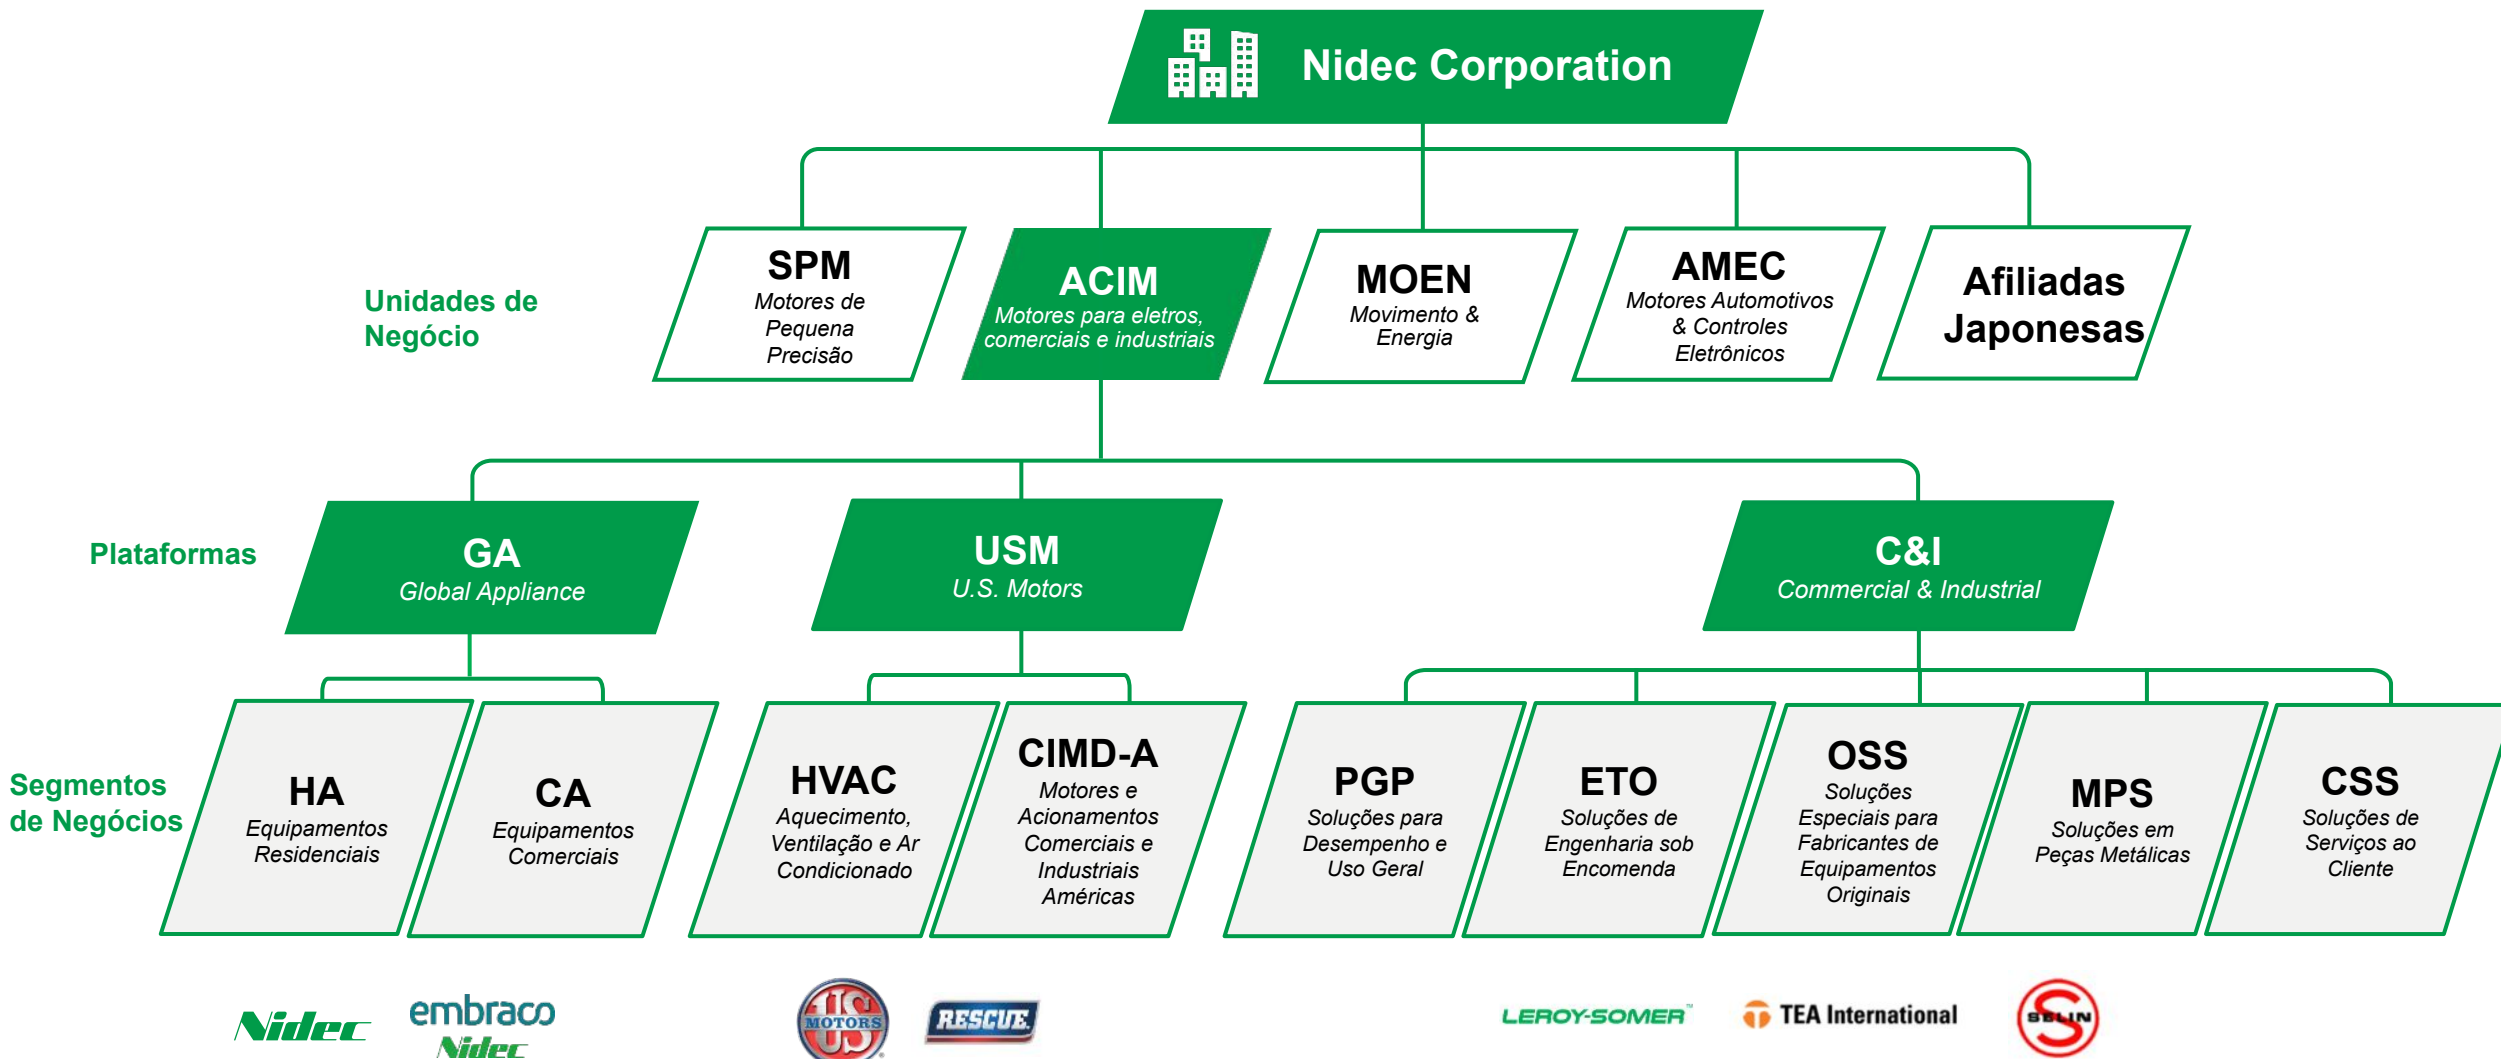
Nidec Corporation

Unidades de Negócio

SPM
Motores de Pequena Precisão

ACIM
Motores para eletros, comerciais e industriais

MOEN
Movimento & Energia

AMEC
Motores Automotivos & Controles Eletrônicos

Afiliadas Japonesas

Plataformas

GA
Global Appliance

USM
U.S. Motors

C&I
Commercial & Industrial

Segmentos de Negócios

HA
Equipamentos Residenciais

CA
Equipamentos Comerciais

HVAC
Aquecimento, Ventilação e Ar Condicionado

CIMD-A
Motores e Acionamentos Comerciais e Industriais Américas

PGP
Soluções para Desempenho e Uso Geral

ETO
Soluções de Engenharia sob Encomenda

OSS
Soluções Especiais para Fabricantes de Equipamentos Originais

MPS
Soluções em Peças Metálicas

CSS
Soluções de Serviços ao Cliente

Nidec
embraco Nidec
US MOTORS
RESCUE
LEROY-SOMER
TEA International
SELIN